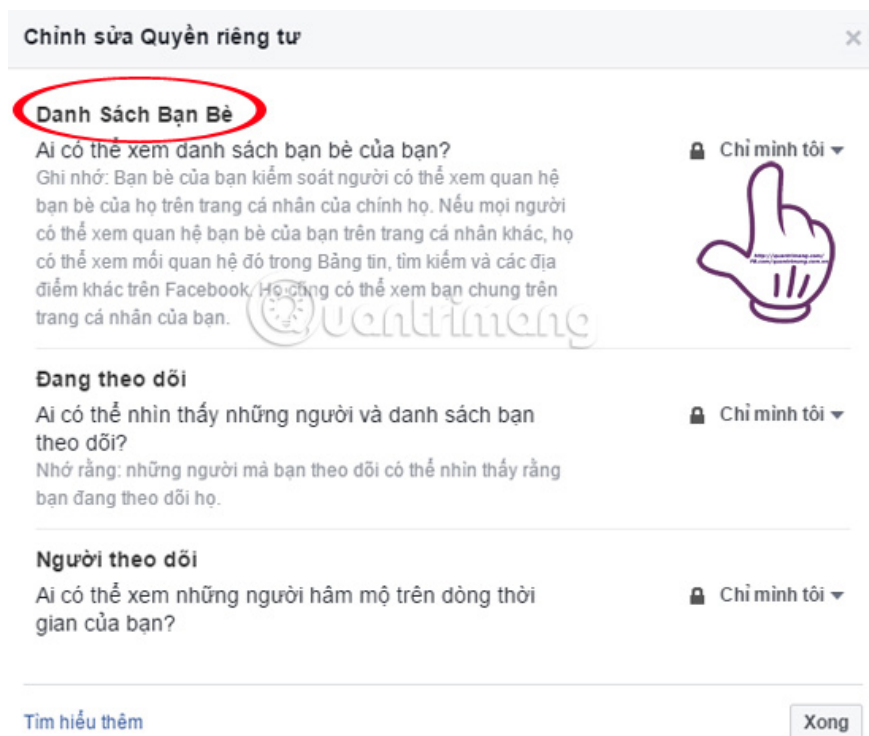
Chỉnh sửa Quyền riêng tư

×

Danh Sách Bạn Bè

Ai có thể xem danh sách bạn bè của bạn?

Chỉ mình tôi

Ghi nhớ: Bạn bè của bạn kiểm soát người có thể xem quan hệ bạn bè của họ trên trang cá nhân của chính họ. Nếu mọi người có thể xem quan hệ bạn bè của bạn trên trang cá nhân khác, họ có thể xem mối quan hệ đó trong Bảng tin, tìm kiếm và các địa điểm khác trên Facebook. Họ cũng có thể xem bạn chung trên trang cá nhân của bạn.

Quantrimang

Đang theo dõi

Ai có thể nhìn thấy những người và danh sách bạn theo dõi?

Chỉ mình tôi

Nhớ rằng: những người mà bạn theo dõi có thể nhìn thấy rằng bạn đang theo dõi họ.

Người theo dõi

Ai có thể xem những người hâm mộ trên dòng thời gian của bạn?

Chỉ mình tôi

Tìm hiểu thêm

Xong